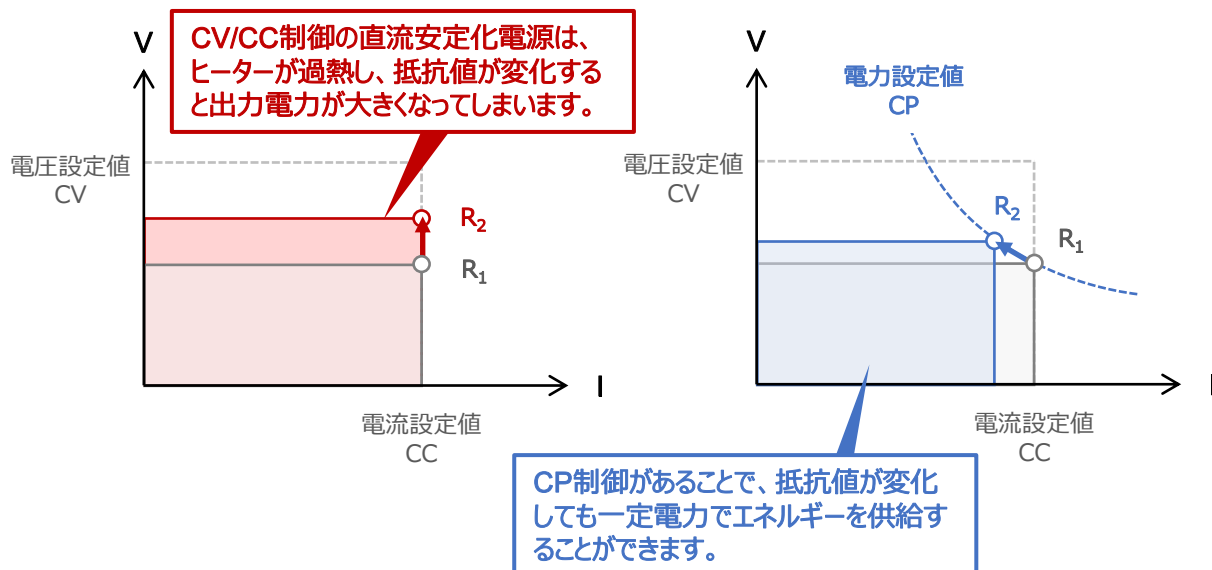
V

CV/CC制御の直流安定化電源は、ヒーターが過熱し、抵抗値が変化すると出力電力が大きくなってしまいます。

電圧設定値
CV

$R_2$

$R_1$

I

電流設定値
CC

V

電力設定値
CP

電圧設定値
CV

$R_2$

$R_1$

I

電流設定値
CC

CP制御があることで、抵抗値が変化しても一定電力でエネルギーを供給することができます。